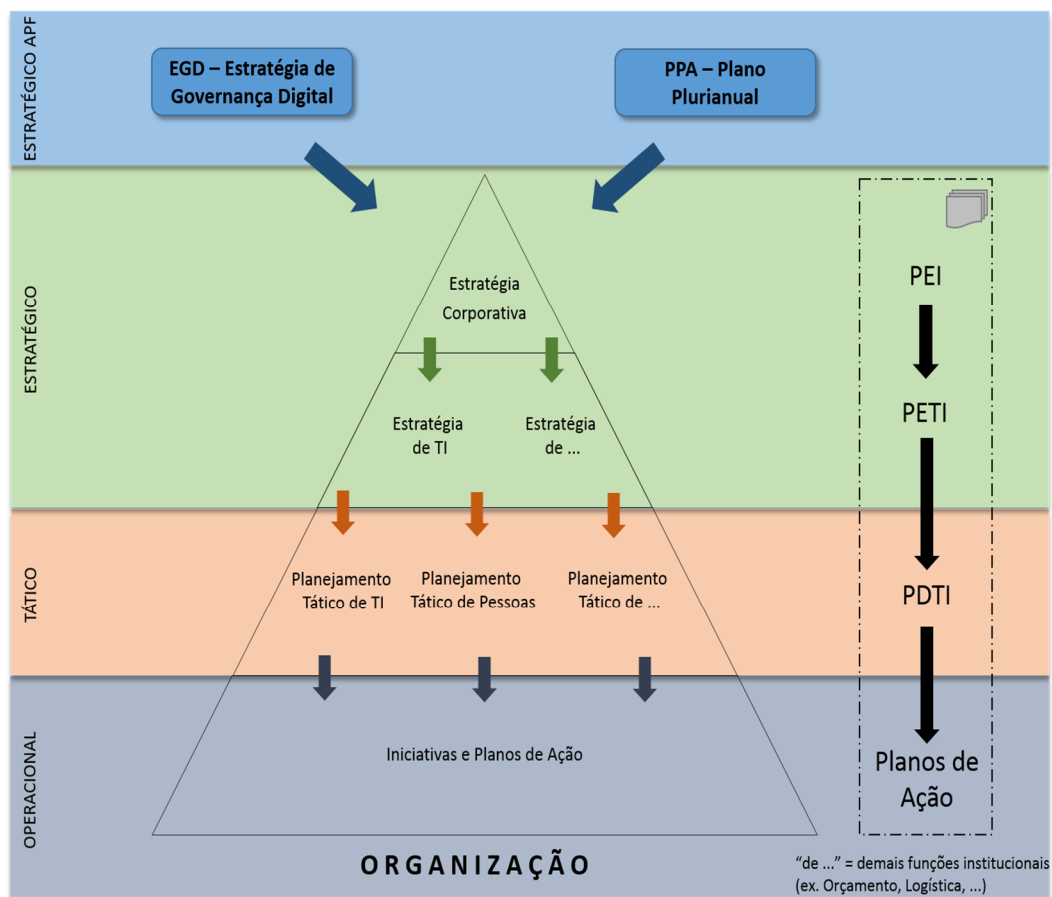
ESTRATÉGICO APF

EGD – Estratégia de Governança Digital

PPA – Plano Plurianual

ESTRATÉGICO

Estratégia Corporativa

Estratégia de TI

Estratégia de ...

TÁTICO

Planejamento Tático de TI

Planejamento Tático de Pessoas

Planejamento Tático de ...

OPERACIONAL

Iniciativas e Planos de Ação

PEI

PETI

PDTI

Planos de Ação

ORGANIZAÇÃO

“de ...” = demais funções institucionais (ex. Orçamento, Logística, ...)